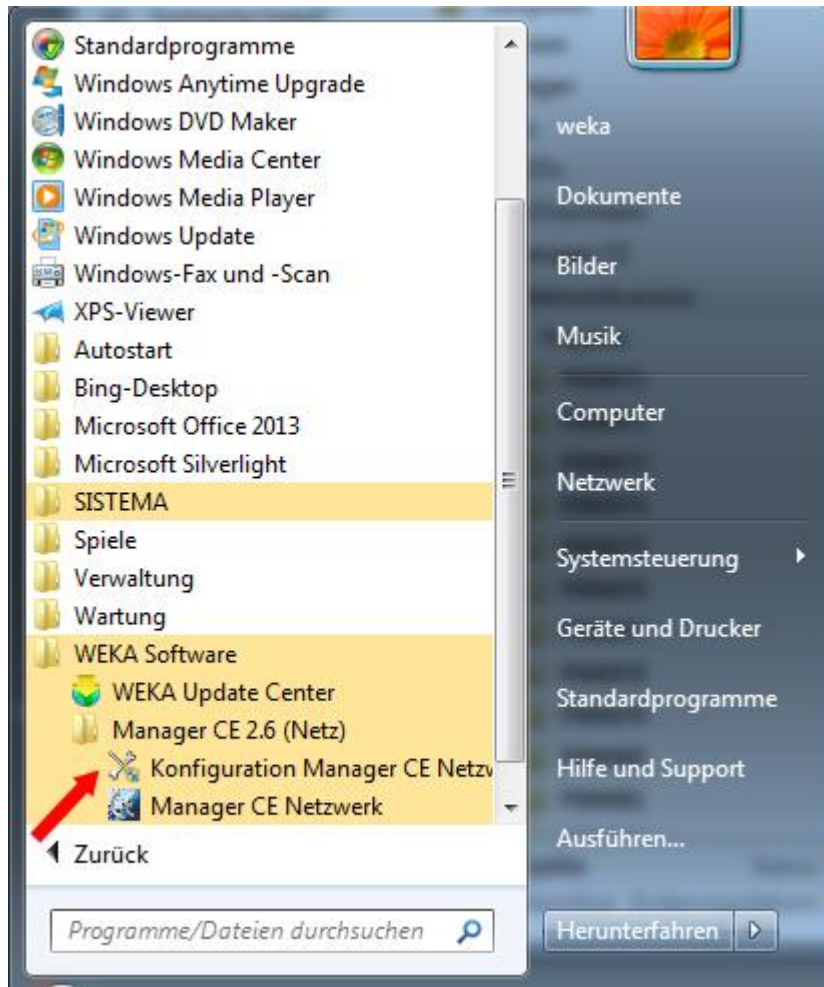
Standardprogramme
Windows Anytime Upgrade
Windows DVD Maker
Windows Media Center
Windows Media Player
Windows Update
Windows-Fax und -Scan
XPS-Viewer
Autostart
Bing-Desktop
Microsoft Office 2013
Microsoft Silverlight
SISTEMA
Spiele
Verwaltung
Wartung
WEKA Software
WEKA Update Center
Manager CE 2.6 (Netz)
Konfiguration Manager CE Netzw
Manager CE Netzwerk
Zurück

Programme/Dateien durchsuchen

weka
Dokumente
Bilder
Musik
Computer
Netzwerk
Systemsteuerung
Geräte und Drucker
Standardprogramme
Hilfe und Support
Ausführen...
Herunterfahren